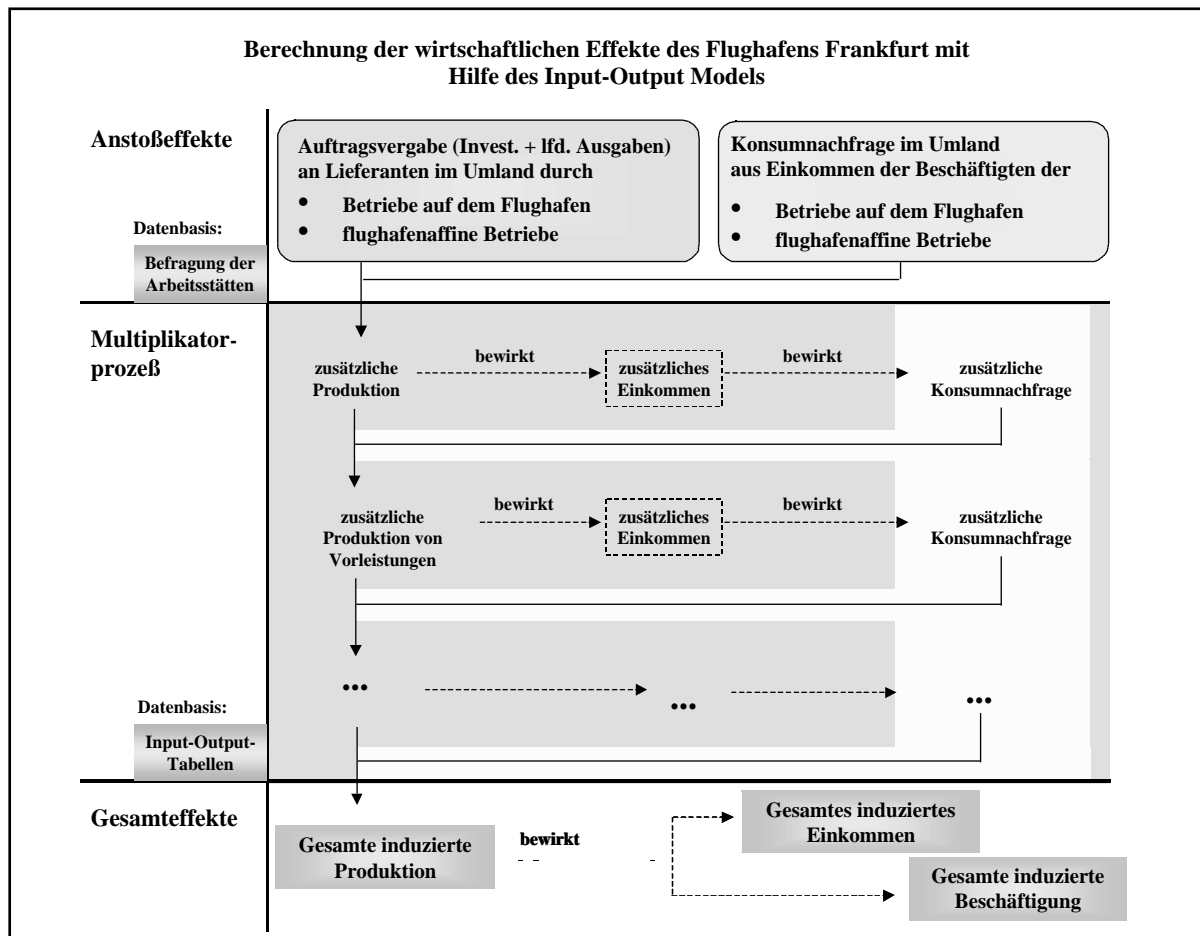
Berechnung der wirtschaftlichen Effekte des Flughafens Frankfurt mit Hilfe des Input-Output Models

Anstoßeffekte

Datenbasis:

Befragung der Arbeitsstätten

Auftragsvergabe (Invest. + lfd. Ausgaben) an Lieferanten im Umland durch
• Betriebe auf dem Flughafen
• flughafenaffine Betriebe

Konsumnachfrage im Umland aus Einkommen der Beschäftigten der
• Betriebe auf dem Flughafen
• flughafenaffine Betriebe

Multiplikatorprozeß

zusätzliche Produktion

bewirkt

zusätzliches Einkommen

bewirkt

zusätzliche Konsumnachfrage

zusätzliche Produktion von Vorleistungen

bewirkt

zusätzliches Einkommen

bewirkt

zusätzliche Konsumnachfrage

•••

•••

•••

Datenbasis:

Input-Output-Tabellen

Gesamteffekte

Gesamte induzierte Produktion

bewirkt

Gesamtes induziertes Einkommen

Gesamte induzierte Beschäftigung